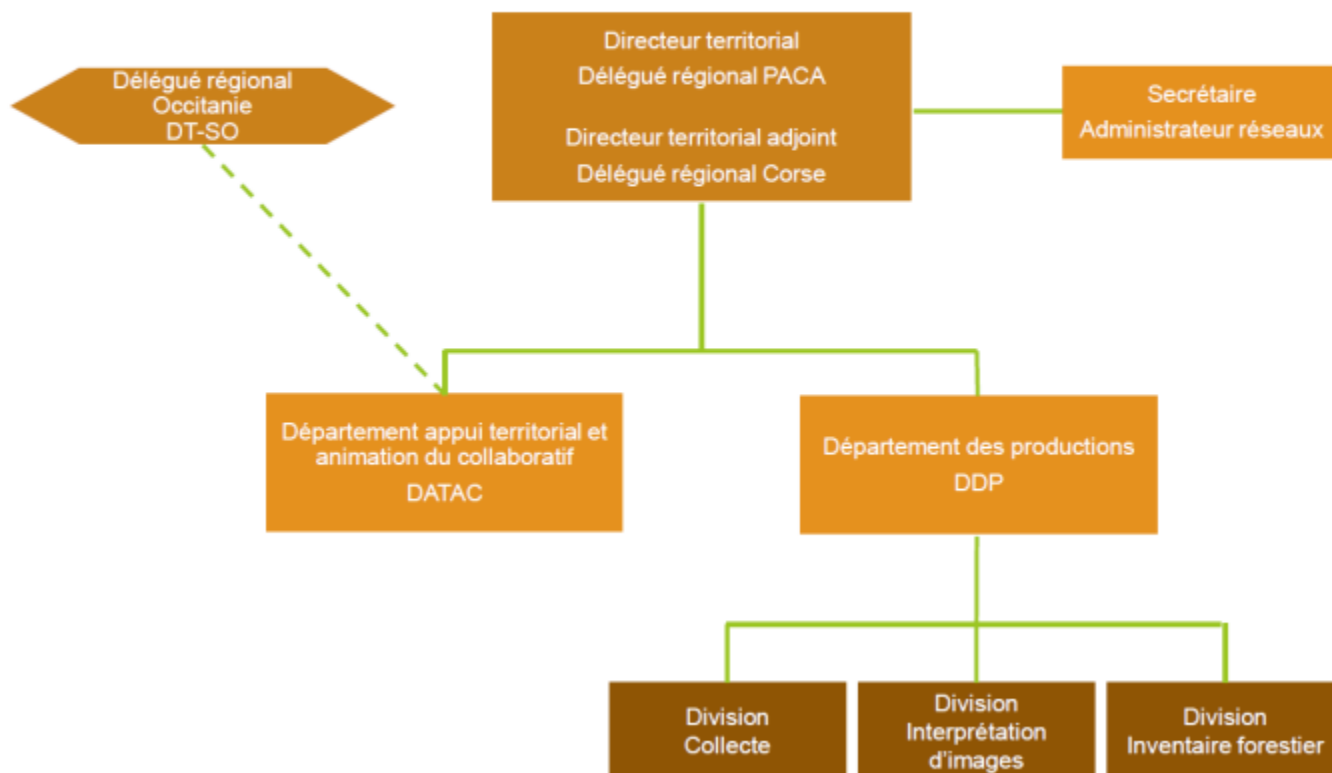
Délégué régional
Occitanie
DT-SO

Directeur territorial
Délégué régional PACA

Directeur territorial adjoint
Délégué régional Corse

Secrétaire
Administrateur réseaux

Département appui territorial et animation du collaboratif
DATAC

Département des productions
DDP

Division
Collecte

Division
Interprétation
d'images

Division
Inventaire forestier